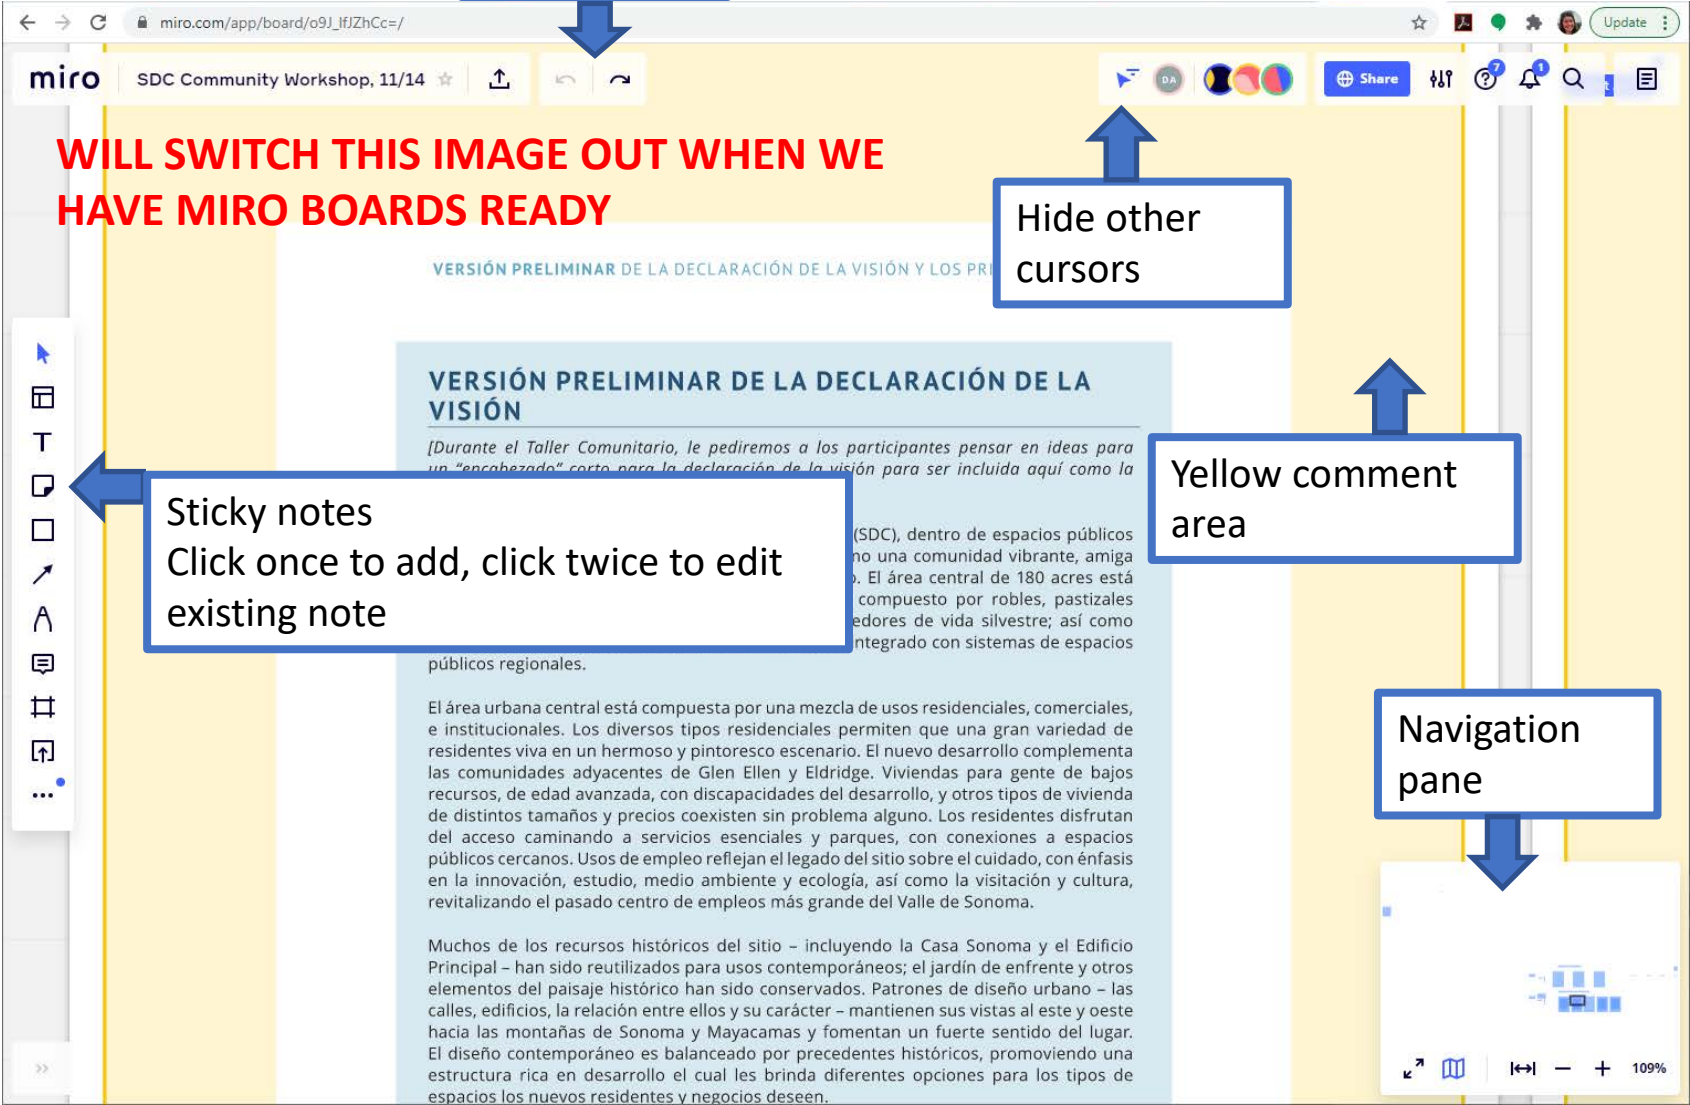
miro.com/app/board/o9J_lfJZhCc=/

Update

miro SDC Community Workshop, 11/14

DA

Share

7

1

WILL SWITCH THIS IMAGE OUT WHEN WE HAVE MIRO BOARDS READY

Hide other cursors

VERSIÓN PRELIMINAR DE LA DECLARACIÓN DE LA VISIÓN Y LOS PRI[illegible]

VERSIÓN PRELIMINAR DE LA DECLARACIÓN DE LA VISIÓN

[Durante el Taller Comunitario, le pediremos a los participantes pensar en ideas para un "encabezado" corto para la declaración de la visión para ser incluida aquí como la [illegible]

Yellow comment area

Sticky notes
Click once to add, click twice to edit existing note

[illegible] (SDC), dentro de espacios públicos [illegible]no una comunidad vibrante, amiga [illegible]. El área central de 180 acres está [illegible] compuesto por robles, pastizales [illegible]edores de vida silvestre; así como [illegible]ntegrado con sistemas de espacios públicos regionales.

El área urbana central está compuesta por una mezcla de usos residenciales, comerciales, e institucionales. Los diversos tipos residenciales permiten que una gran variedad de residentes viva en un hermoso y pintoresco escenario. El nuevo desarrollo complementa las comunidades adyacentes de Glen Ellen y Eldridge. Viviendas para gente de bajos recursos, de edad avanzada, con discapacidades del desarrollo, y otros tipos de vivienda de distintos tamaños y precios coexisten sin problema alguno. Los residentes disfrutan del acceso caminando a servicios esenciales y parques, con conexiones a espacios públicos cercanos. Usos de empleo reflejan el legado del sitio sobre el cuidado, con énfasis en la innovación, estudio, medio ambiente y ecología, así como la visitación y cultura, revitalizando el pasado centro de empleos más grande del Valle de Sonoma.

Navigation pane

Muchos de los recursos históricos del sitio – incluyendo la Casa Sonoma y el Edificio Principal – han sido reutilizados para usos contemporáneos; el jardín de enfrente y otros elementos del paisaje histórico han sido conservados. Patrones de diseño urbano – las calles, edificios, la relación entre ellos y su carácter – mantienen sus vistas al este y oeste hacia las montañas de Sonoma y Mayacamas y fomentan un fuerte sentido del lugar. El diseño contemporáneo es balanceado por precedentes históricos, promoviendo una estructura rica en desarrollo el cual les brinda diferentes opciones para los tipos de espacios los nuevos residentes y negocios deseen.

109%